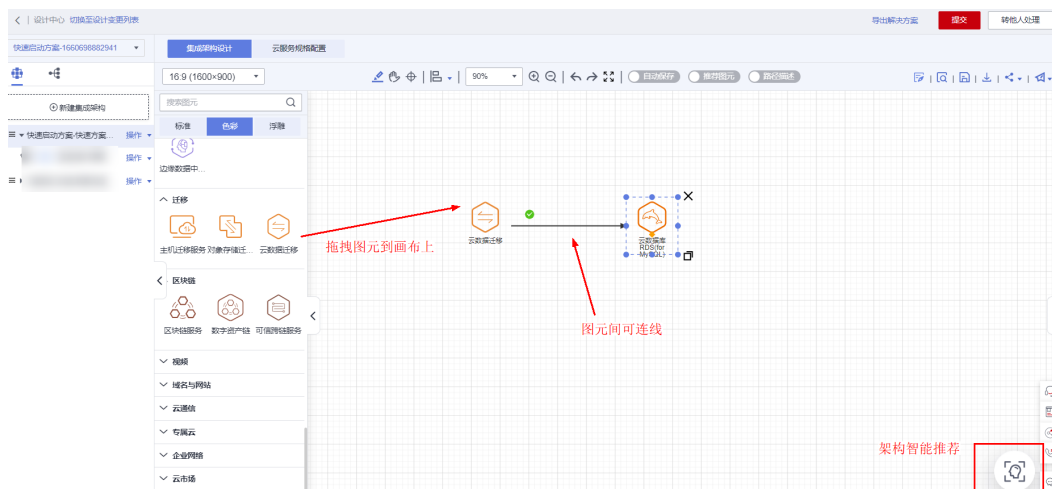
< | 设计中心 切换至设计变更列表

导出解决方案 提交 转他人处理

快速启动方案-1660698882941

集成架构设计 云服务规格配置

16:9 (1600×900)

90%

自动保存 推荐图元 路径描述

⊕ 新建集成架构

快速启动方案-快速方案... 操作

操作

操作

搜索图元

标准 色彩 浮雕

边缘数据中...

迁移

主机迁移服务 对象存储迁... 云数据迁移

区块链

区块链服务 数字资产链 可信跨链服务

视频

域名与网站

云通信

专属云

企业网络

云市场

云数据迁移

云数据库 RDS for MySQL

拖拽图元到画布上

图元间可连线

架构智能推荐